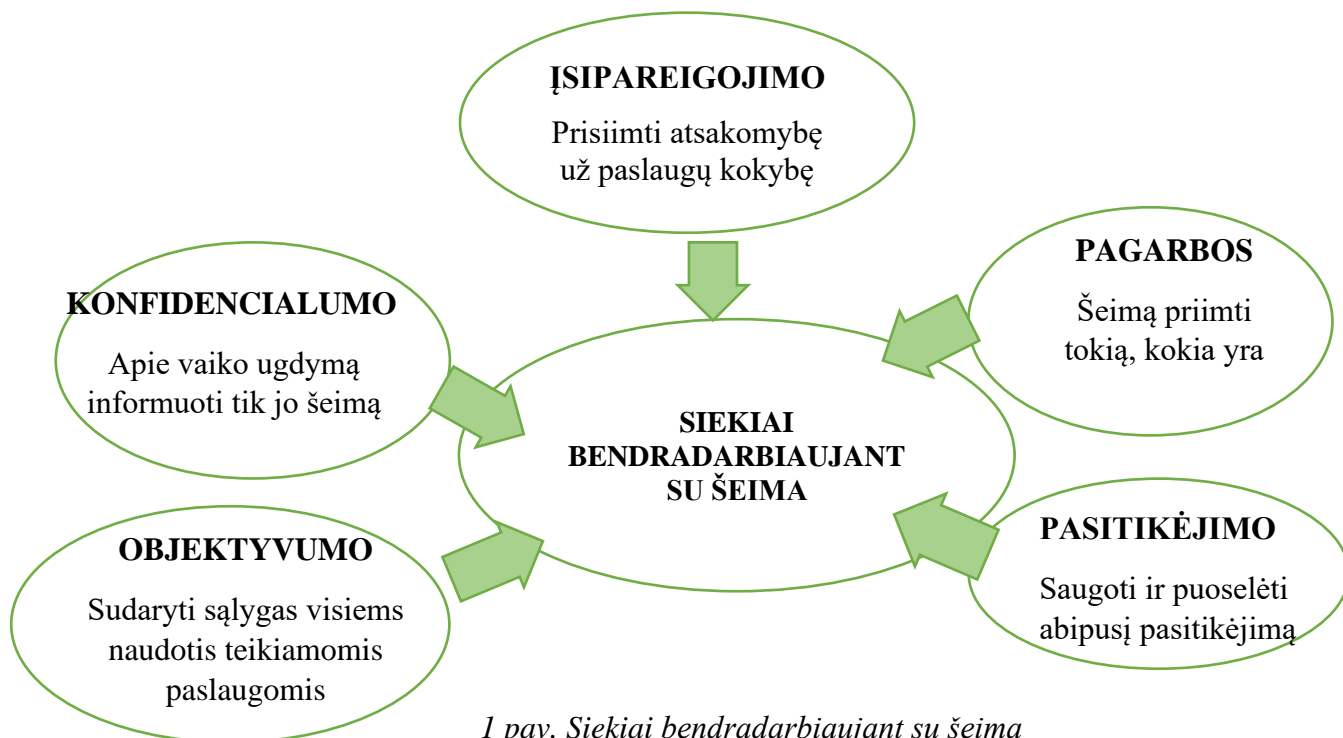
ĮSIPAREIGOJIMO

Prisiimti atsakomybę už paslaugų kokybę

PAGARBOS

Šeimą priimti tokią, kokia yra

KONFIDENCIALUMO

Apie vaiko ugdymą informuoti tik jo šeimą

SIEKIAI BENDRADARBIAUJANT SU ŠEIMA

PASITIKĖJIMO

Saugoti ir puoselėti abipusį pasitikėjimą

OBJEKTYVUMO

Sudaryti sąlygas visiems naudotis teikiamomis paslaugomis

1 pav. Siekiai bendradarbiaujant su šeima